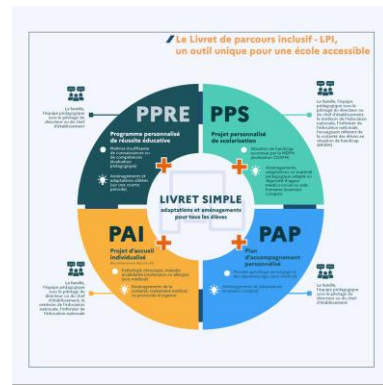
Le Livret de parcours inclusif - LPI, un outil unique pour une école accessible

PPRE
Programme personnalisé de réussite éducative

PPS
Projet personnalisé de scolarisation

LIVRET SIMPLE
adaptations et aménagements pour tous les élèves

PAI
Projet d'accueil individualisé

PAP
Plan d'accompagnement personnalisé

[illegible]